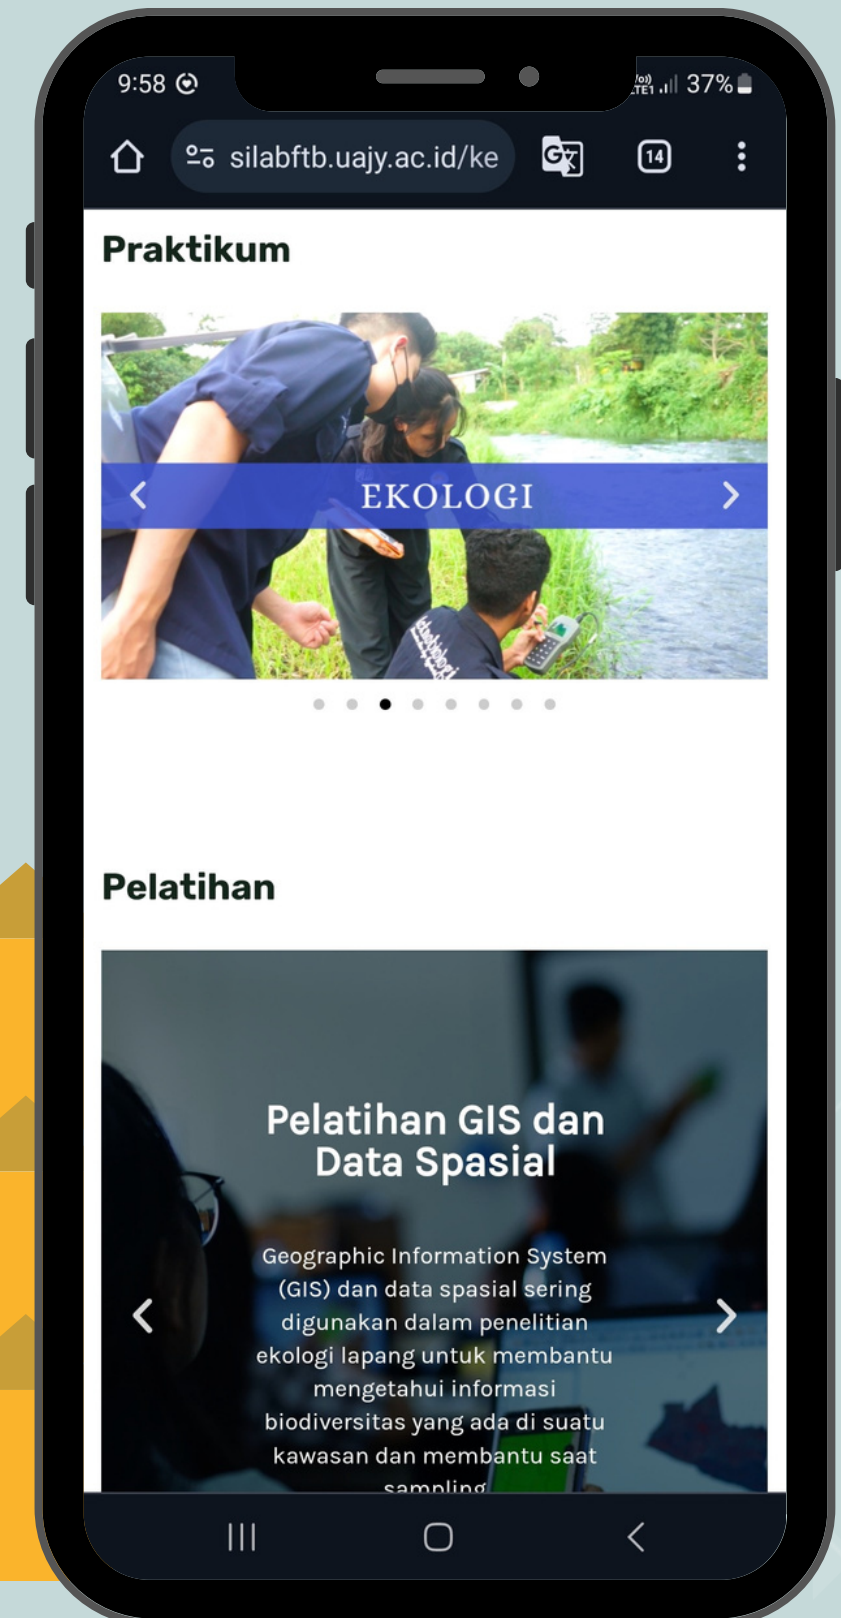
9:58 37%

silabftb.uajy.ac.id/ke

14

Praktikum

EKOLOGI

Pelatihan

Pelatihan GIS dan Data Spasial

Geographic Information System (GIS) dan data spasial sering digunakan dalam penelitian ekologi lapang untuk membantu mengetahui informasi biodiversitas yang ada di suatu kawasan dan membantu saat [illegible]